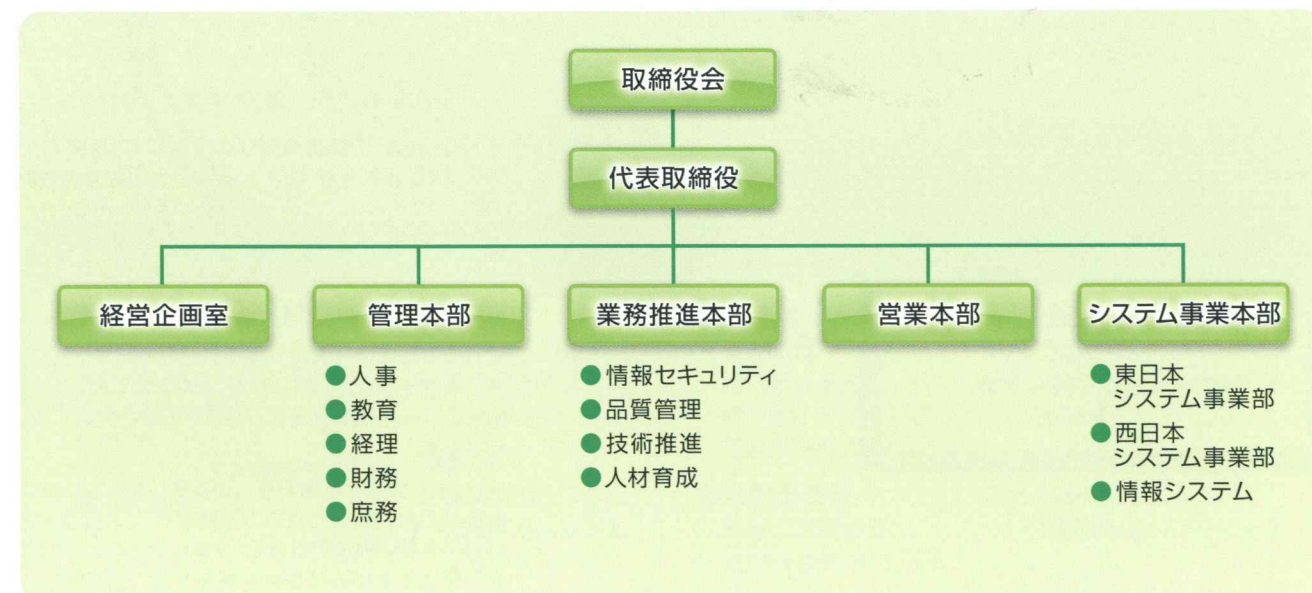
取締役会

代表取締役

経営企画室

管理本部
●人事
●教育
●経理
●財務
●庶務

業務推進本部
●情報セキュリティ
●品質管理
●技術推進
●人材育成

営業本部

システム事業本部
●東日本 システム事業部
●西日本 システム事業部
●情報システム